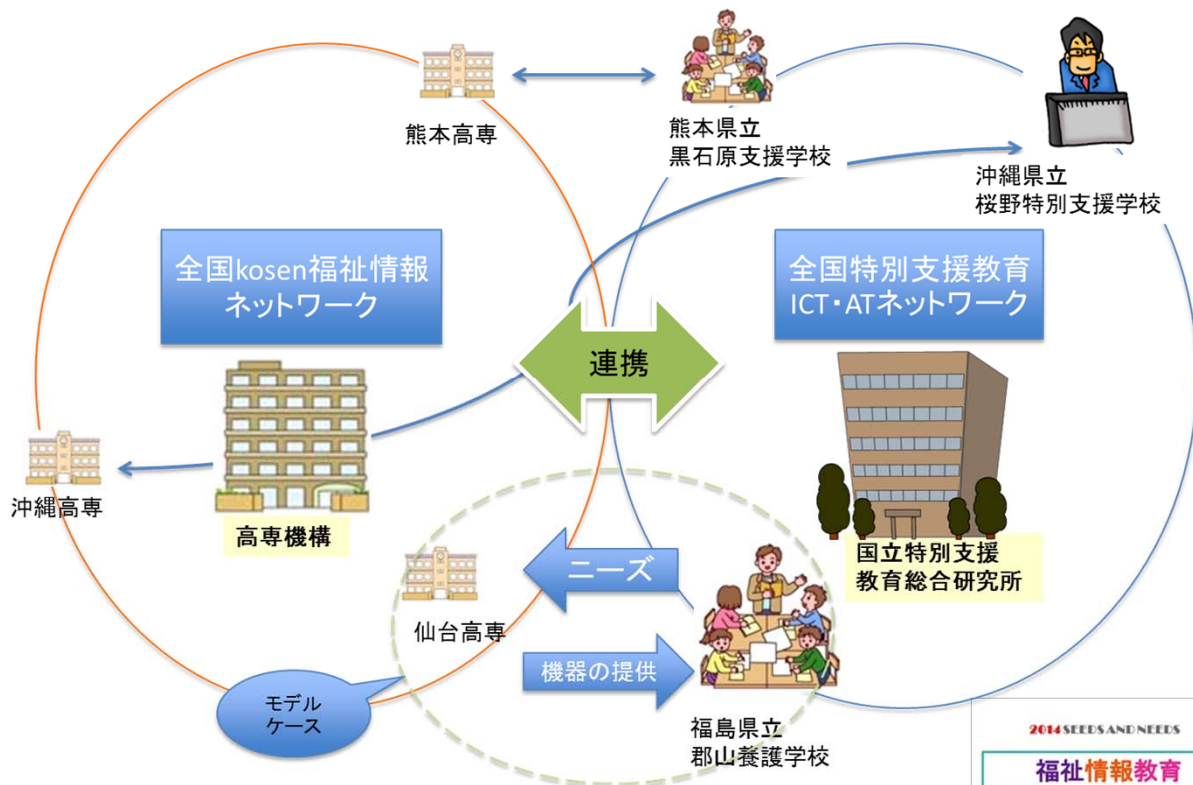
熊本高専

熊本県立
黒石原支援学校

沖縄県立
桜野特別支援学校

全国kosen福祉情報
ネットワーク

全国特別支援教育
ICT・ATネットワーク

連携

沖縄高専

高専機構

国立特別支援
教育総合研究所

ニーズ

仙台高専

機器の提供

モデル
ケース

福島県立
郡山養護学校

2014 SEEDS AND NEEDS
福祉情報教育